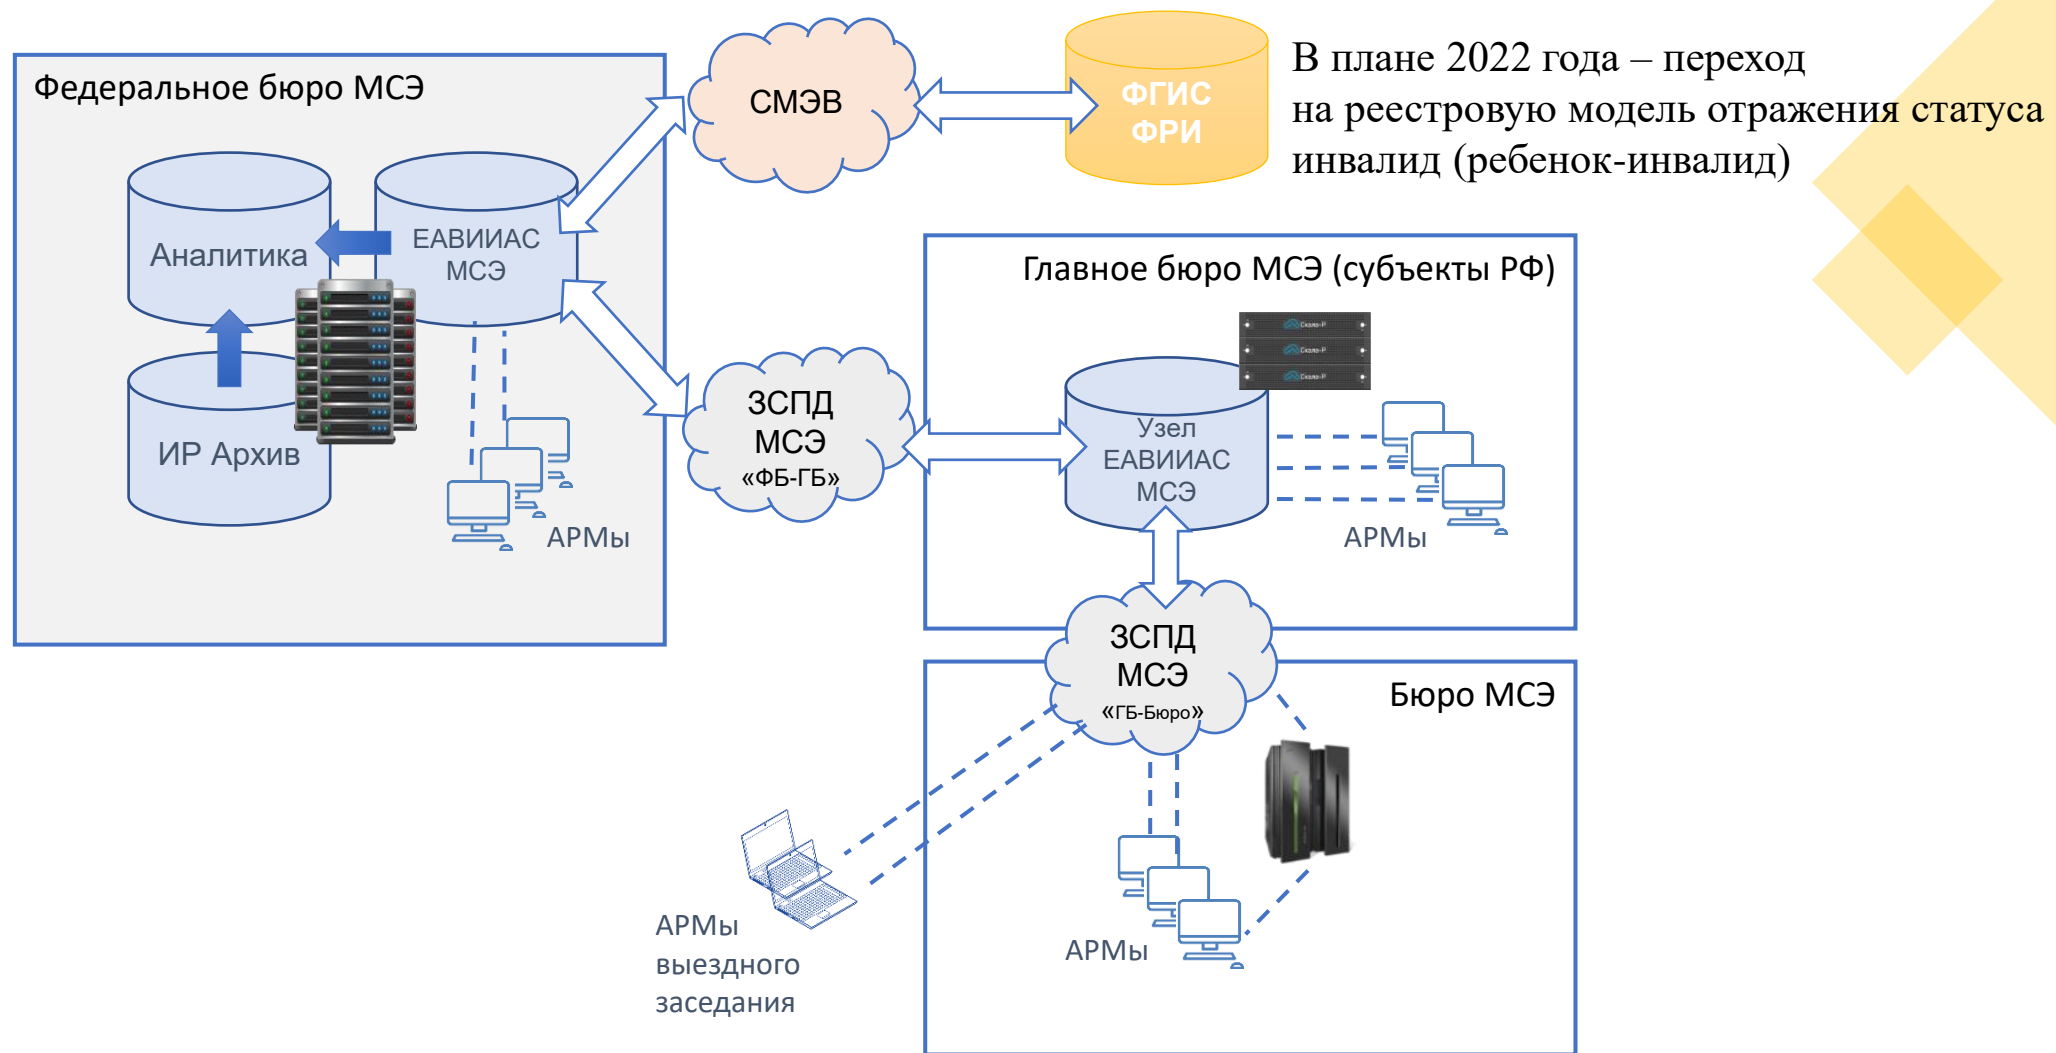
Федеральное бюро МСЭ

Аналитика

ЕАВИИАС МСЭ

ИР Архив

АРМы

СМЭВ

ФГИС ФРИ

В плане 2022 года – переход на реестровую модель отражения статуса инвалид (ребенок-инвалид)

ЗСПД МСЭ «ФБ-ГБ»

Главное бюро МСЭ (субъекты РФ)

Узел ЕАВИИАС МСЭ

АРМы

ЗСПД МСЭ «ГБ-Бюро»

Бюро МСЭ

АРМы выездного заседания

АРМы